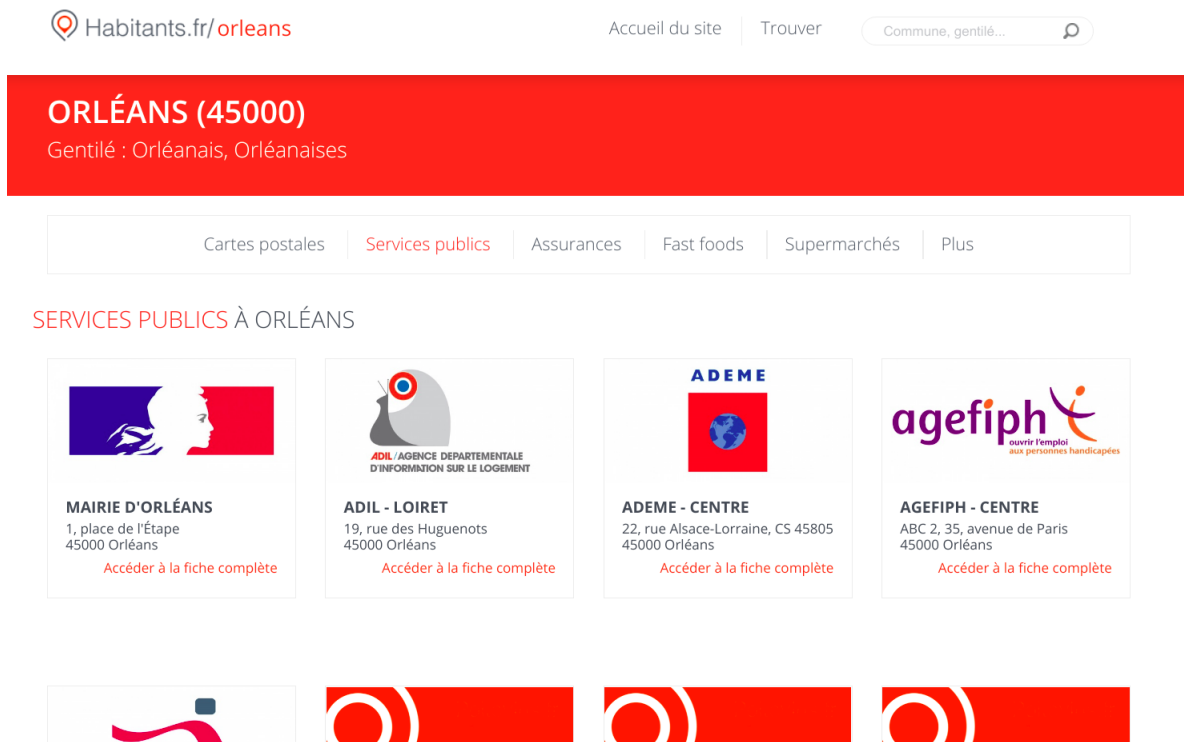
Habitants.fr/orleans

Accueil du site | Trouver | Commune, gentilé...

ORLÉANS (45000)
Gentilé : Orléanais, Orléanaises

Cartes postales | Services publics | Assurances | Fast foods | Supermarchés | Plus

SERVICES PUBLICS À ORLÉANS

ADIL / AGENCE DEPARTEMENTALE D'INFORMATION SUR LE LOGEMENT

ADEME

agefiph ouvrir l'emploi aux personnes handicapées

MAIRIE D'ORLÉANS
1, place de l'Étape
45000 Orléans
Accéder à la fiche complète

ADIL - LOIRET
19, rue des Huguenots
45000 Orléans
Accéder à la fiche complète

ADEME - CENTRE
22, rue Alsace-Lorraine, CS 45805
45000 Orléans
Accéder à la fiche complète

AGEFIPH - CENTRE
ABC 2, 35, avenue de Paris
45000 Orléans
Accéder à la fiche complète